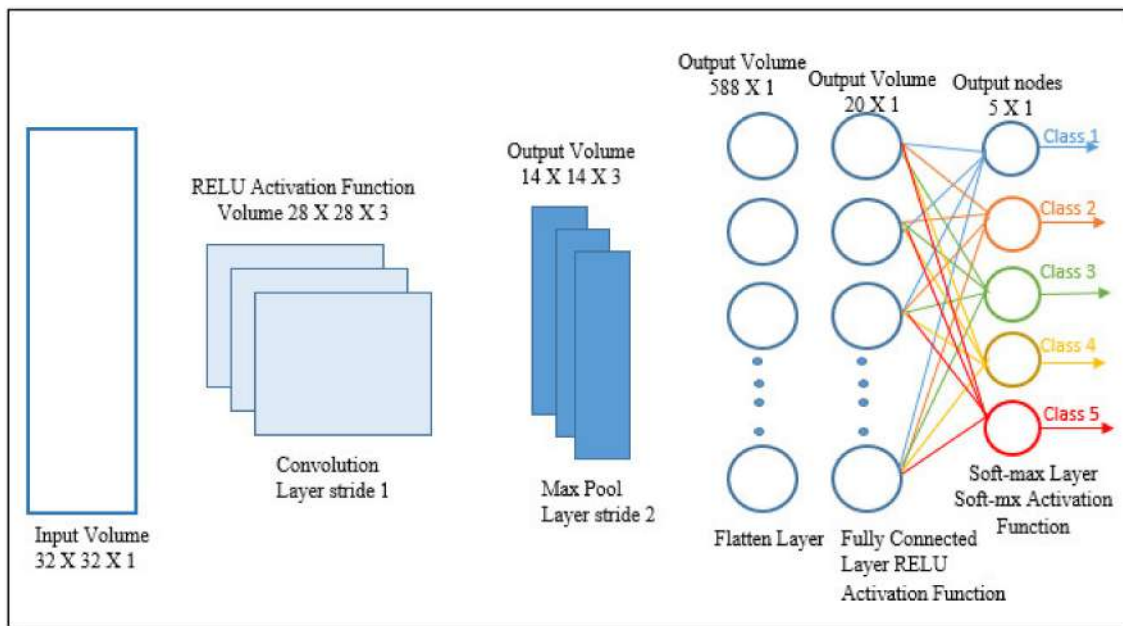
Output Volume 588 X 1

Output Volume 20 X 1

Output nodes 5 X 1

Class 1

Class 2

Class 3

Class 4

Class 5

Output Volume 14 X 14 X 3

RELU Activation Function Volume 28 X 28 X 3

Convolution Layer stride 1

Max Pool Layer stride 2

Input Volume 32 X 32 X 1

Flatten Layer

Fully Connected Layer RELU Activation Function

Soft-max Layer Soft-mx Activation Function